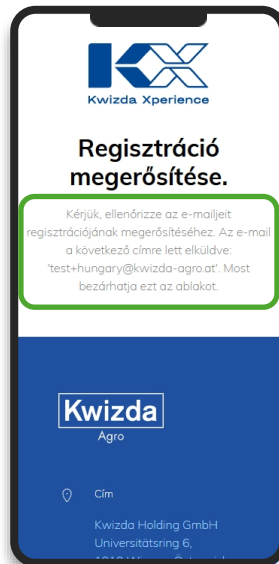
Kwizda Xperience

Regisztráció megerősítése.

Kérjük, ellenőrizze az e-mailjeit regisztrációjának megerősítéséhez. Az e-mail a következő címre lett elküldve: 'test+hungary@kwizda-agro.at'. Most bezárhatja ezt az ablakot.

Kwizda
Agro

Cím

Kwizda Holding GmbH
Universitätsring 6,
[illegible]